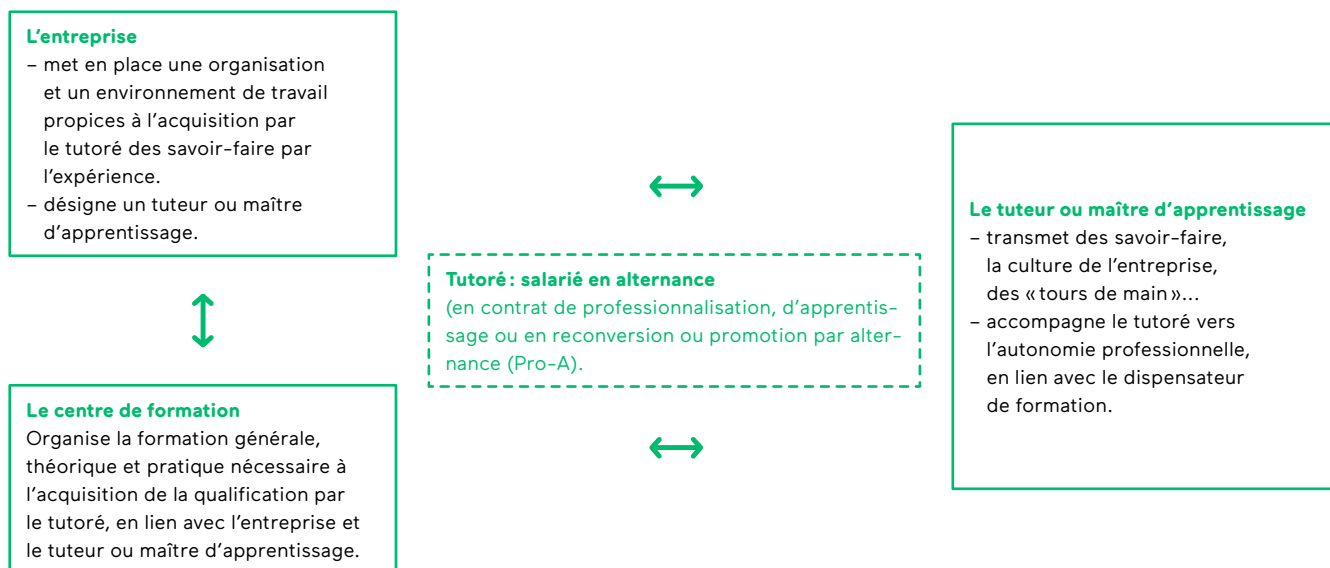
L’entreprise
– met en place une organisation et un environnement de travail propices à l’acquisition par le tutoré des savoir-faire par l’expérience.
– désigne un tuteur ou maître d’apprentissage.

Le centre de formation
Organise la formation générale, théorique et pratique nécessaire à l’acquisition de la qualification par le tutoré, en lien avec l’entreprise et le tuteur ou maître d’apprentissage.

Tutoré : salarié en alternance
(en contrat de professionnalisation, d’apprentissage ou en reconversion ou promotion par alternance (Pro-A).

Le tuteur ou maître d’apprentissage
– transmet des savoir-faire, la culture de l’entreprise, des « tours de main »…
– accompagne le tutoré vers l’autonomie professionnelle, en lien avec le dispensateur de formation.